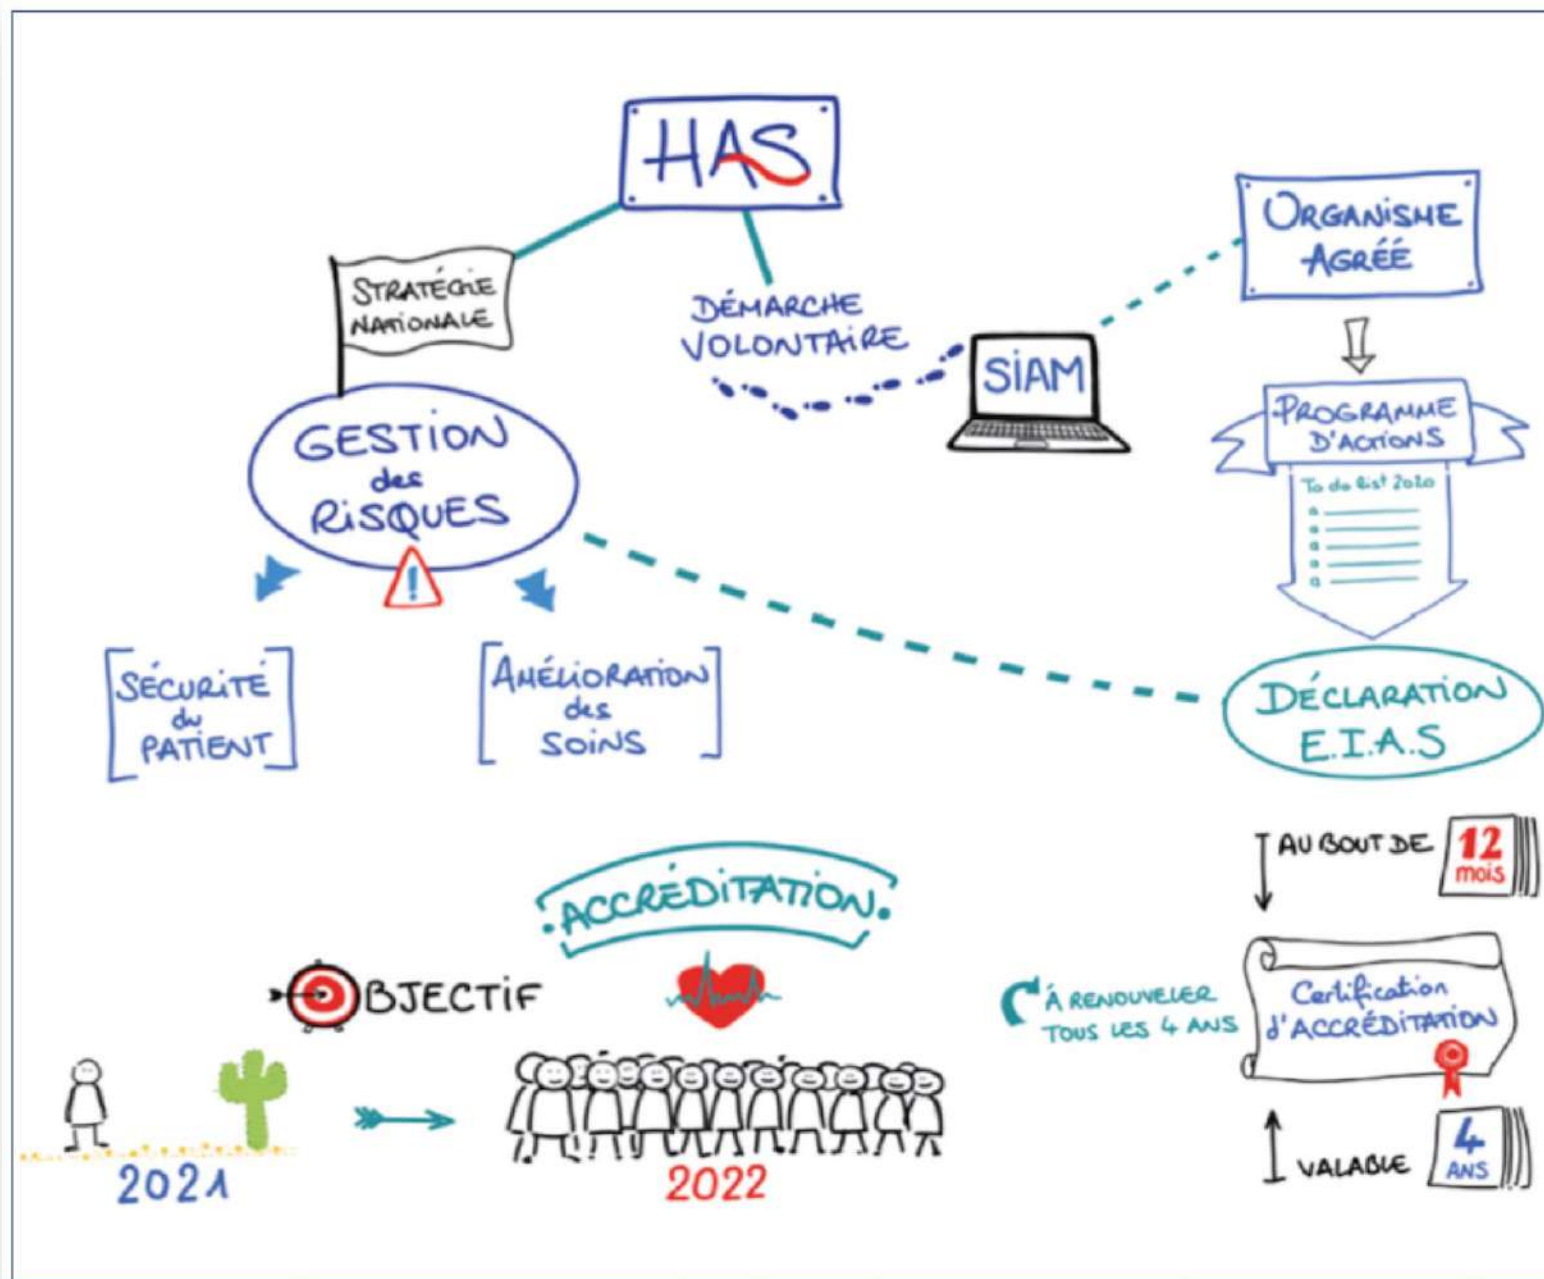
HAS

STRATÉGIE NATIONALE

DÉMARCHE VOLONTAIRE

ORGANISME AGRÉÉ

SIAM

PROGRAMME D'ACTIONS

To do list 2020

GESTION des RISQUES

SÉCURITÉ du PATIENT

AMÉLIORATION des SOINS

DÉCLARATION E.I.A.S

AU BOUT DE 12 mois

ACCRÉDITATION

OBJECTIF

À RENOUVELER TOUS LES 4 ANS

Certification d'ACCRÉDITATION

VALABLE 4 ANS

2021

2022